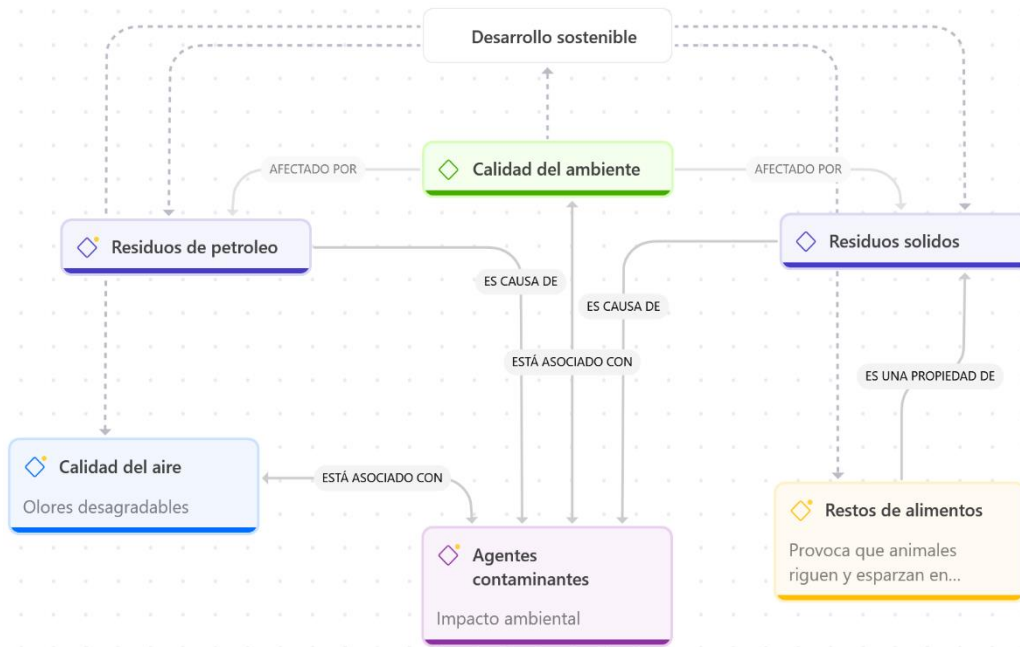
Desarrollo sostenible

AFECTADO POR

Calidad del ambiente

AFECTADO POR

Residuos de petroleo

Residuos solidos

ES CAUSA DE

ES CAUSA DE

ESTÁ ASOCIADO CON

ES UNA PROPIEDAD DE

Calidad del aire

Olores desagradables

ESTÁ ASOCIADO CON

Restos de alimentos

Provoca que animales riguen y esparzan en...

Agentes contaminantes

Impacto ambiental